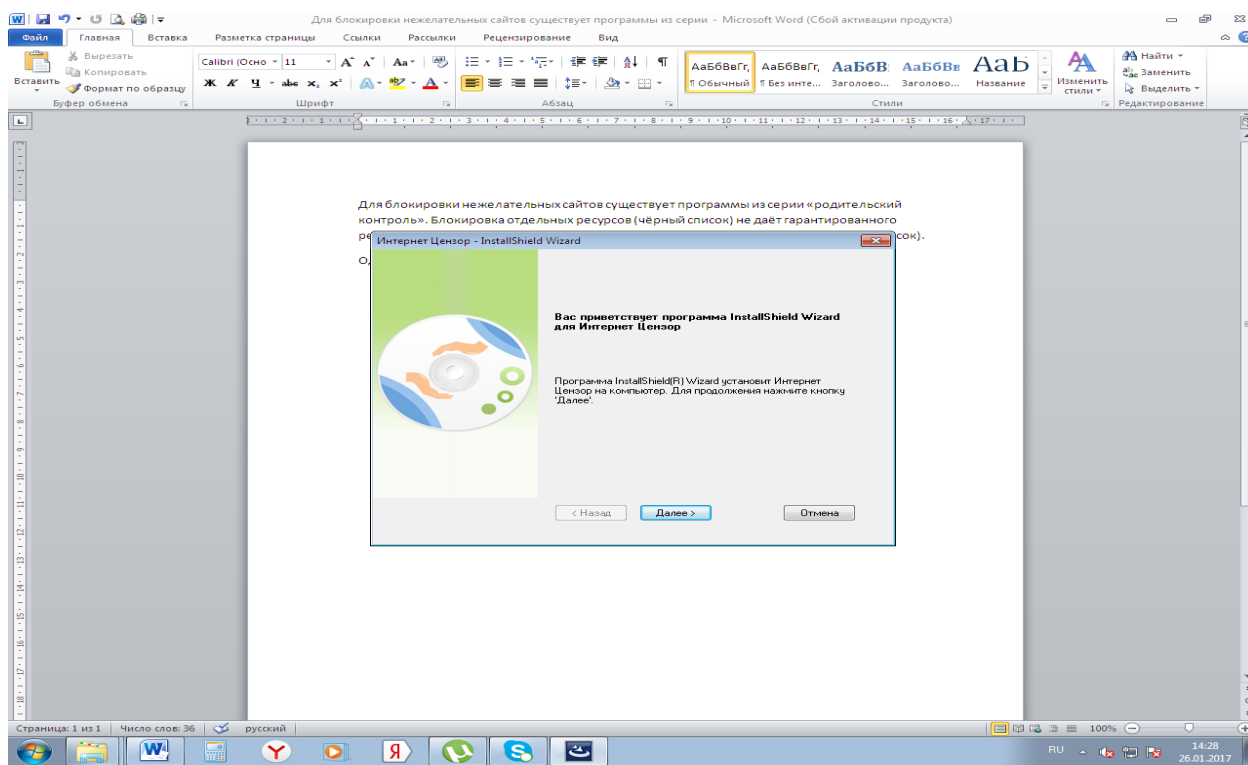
Для блокировки нежелательных сайтов существует программы из серии - Microsoft Word (Сбой активации продукта)

Файл Главная Вставка Разметка страницы Ссылки Рассылки Рецензирование Вид

Вырезать
Копировать
Вставить
Формат по образцу
Буфер обмена

Calibri (Осно 11
Шрифт

Абзац

АаБбВвГг, ¶ Обычный
АаБбВвГг, ¶ Без инте...
АаБбВ Заголово...
АаБбВв Заголово...
Aab Название
Изменить стили
Стили

Найти
Заменить
Выделить
Редактирование

Для блокировки нежелательных сайтов существует программы из серии «родительский контроль». Блокировка отдельных ресурсов (чёрный список) не даёт гарантированного ре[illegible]сок).

О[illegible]

Интернет Цензор - InstallShield Wizard

Вас приветствует программа InstallShield Wizard для Интернет Цензор

Программа InstallShield(R) Wizard установит Интернет Цензор на компьютер. Для продолжения нажмите кнопку 'Далее'.

< Назад Далее > Отмена

Страница: 1 из 1 Число слов: 36 русский 100%

RU 14:28 26.01.2017